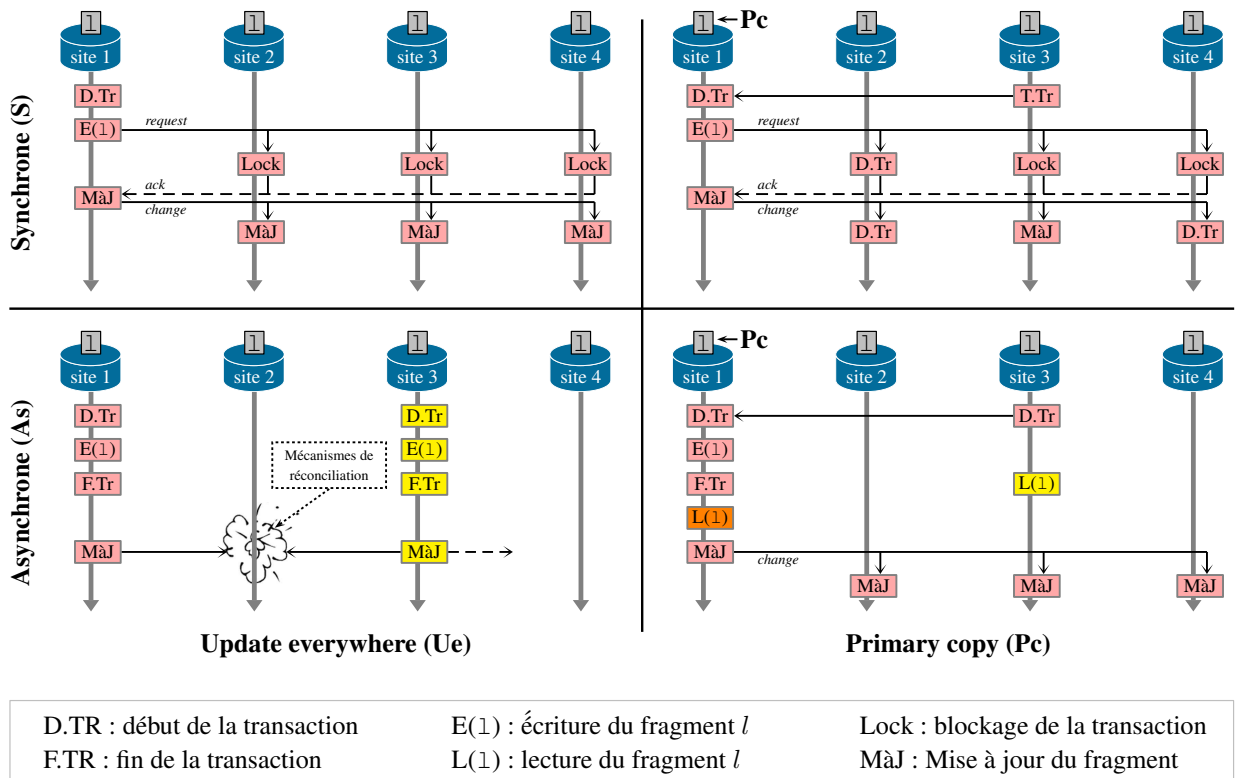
Synchrone (S)

l
site 1
D.Tr
E(l)
request
MàJ
ack
change

l
site 2
Lock
MàJ

l
site 3
Lock
MàJ

l
site 4
Lock
MàJ

l ←Pc
site 1
D.Tr
E(l)
request
MàJ
ack
change

l
site 2
D.Tr
D.Tr

l
site 3
T.Tr
Lock
MàJ

l
site 4
Lock
D.Tr

Asynchrone (As)

l
site 1
D.Tr
E(l)
F.Tr
MàJ

l
site 2
Mécanismes de réconciliation

l
site 3
D.Tr
E(l)
F.Tr
MàJ

l
site 4

Update everywhere (Ue)

l ←Pc
site 1
D.Tr
E(l)
F.Tr
L(l)
MàJ
change

l
site 2
MàJ

l
site 3
D.Tr
L(l)
MàJ

l
site 4
MàJ

Primary copy (Pc)

D.TR : début de la transaction
F.TR : fin de la transaction
E(l) : écriture du fragment $l$
L(l) : lecture du fragment $l$
Lock : blockage de la transaction
MàJ : Mise à jour du fragment